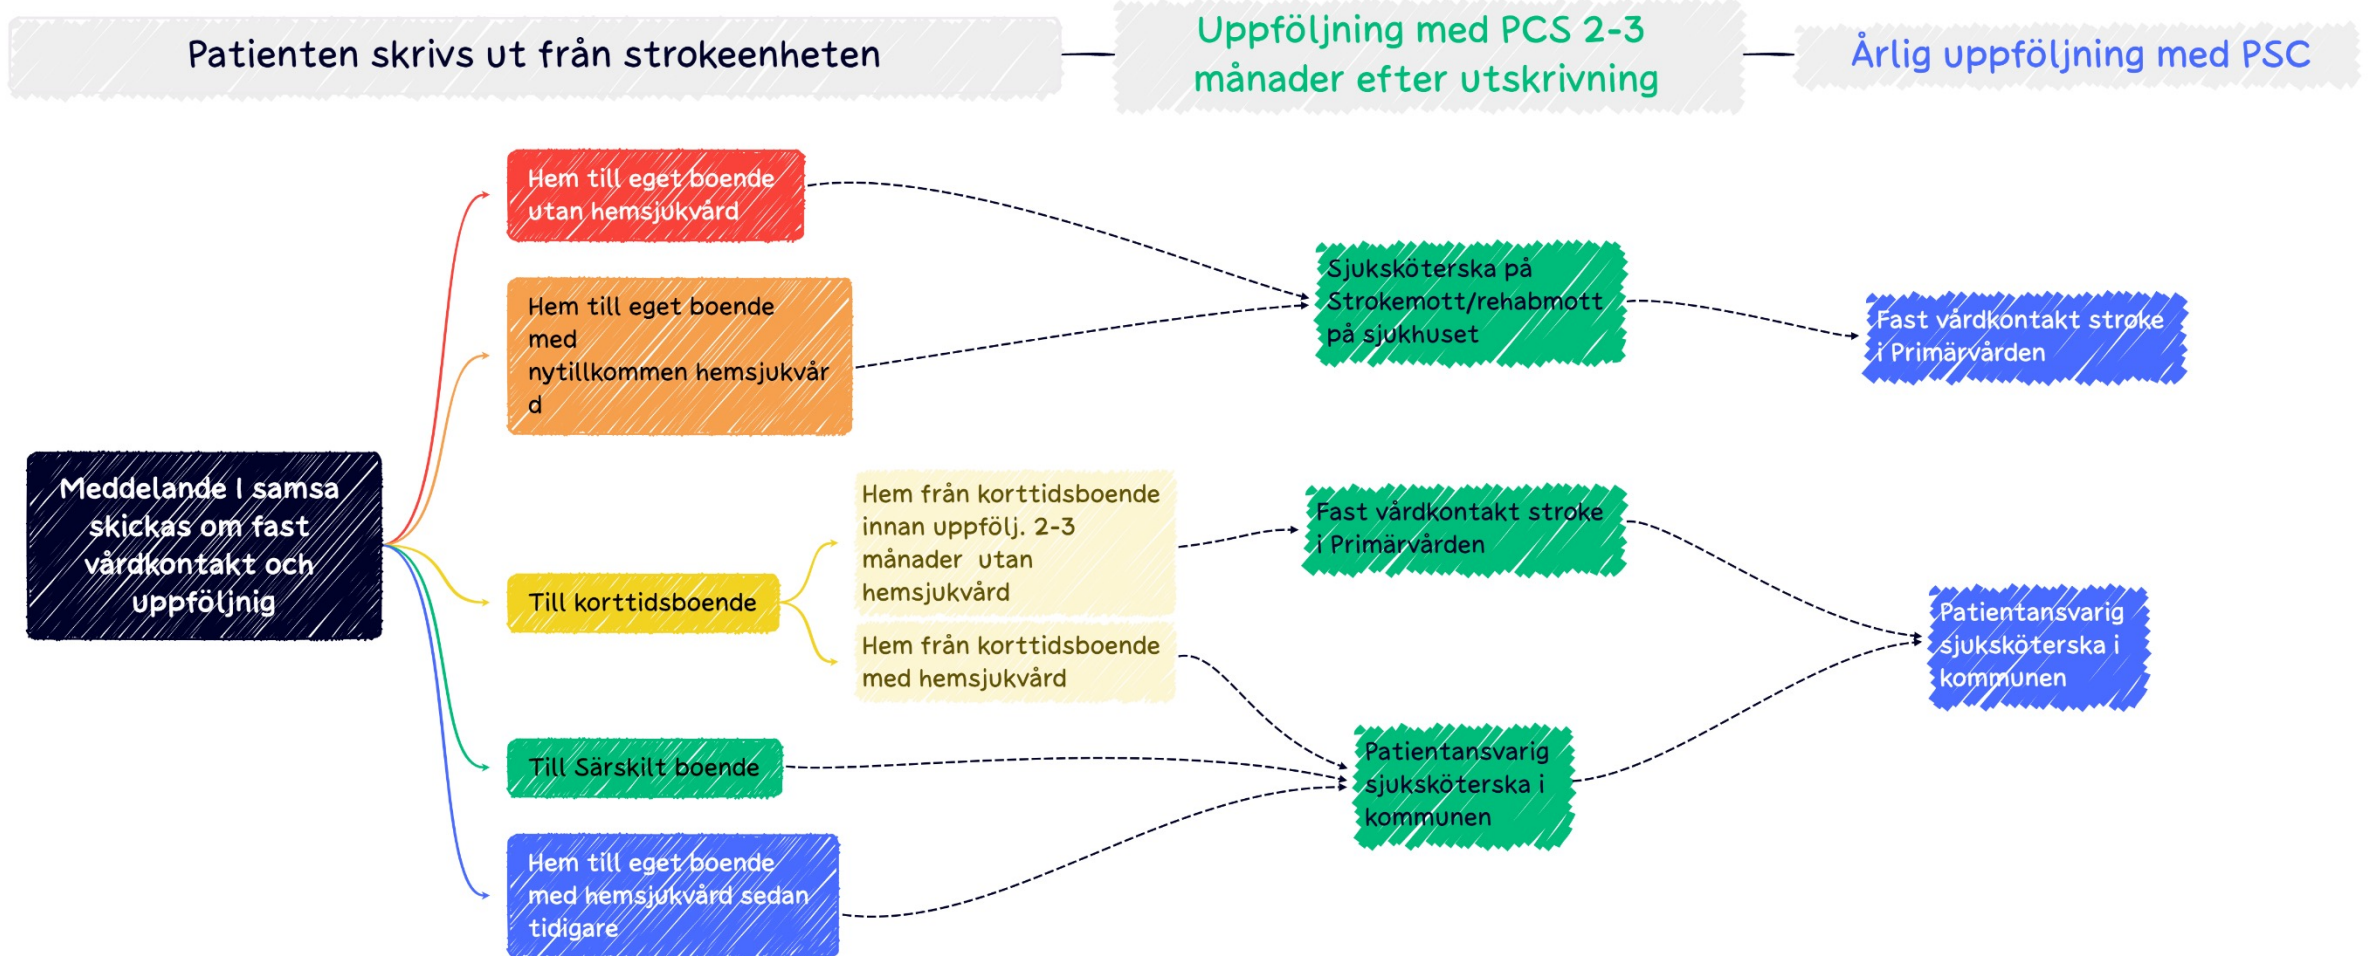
Patienten skrivs ut från strokeenheten

Uppföljning med PCS 2-3 månader efter utskrivning

Årlig uppföljning med PSC

Meddelande I samsa skickas om fast vårdkontakt och uppföljnig

Hem till eget boende utan hemsjukvård

Hem till eget boende med nytillkommen hemsjukvård

Till korttidsboende

Hem från korttidsboende innan uppfölj. 2-3 månader utan hemsjukvård

Hem från korttidsboende med hemsjukvård

Till Särskilt boende

Hem till eget boende med hemsjukvård sedan tidigare

Sjuksköterska på Strokemott/rehabmott på sjukhuset

Fast vårdkontakt stroke i Primärvården

Patientansvarig sjuksköterska i kommunen

Fast vårdkontakt stroke i Primärvården

Patientansvarig sjuksköterska i kommunen